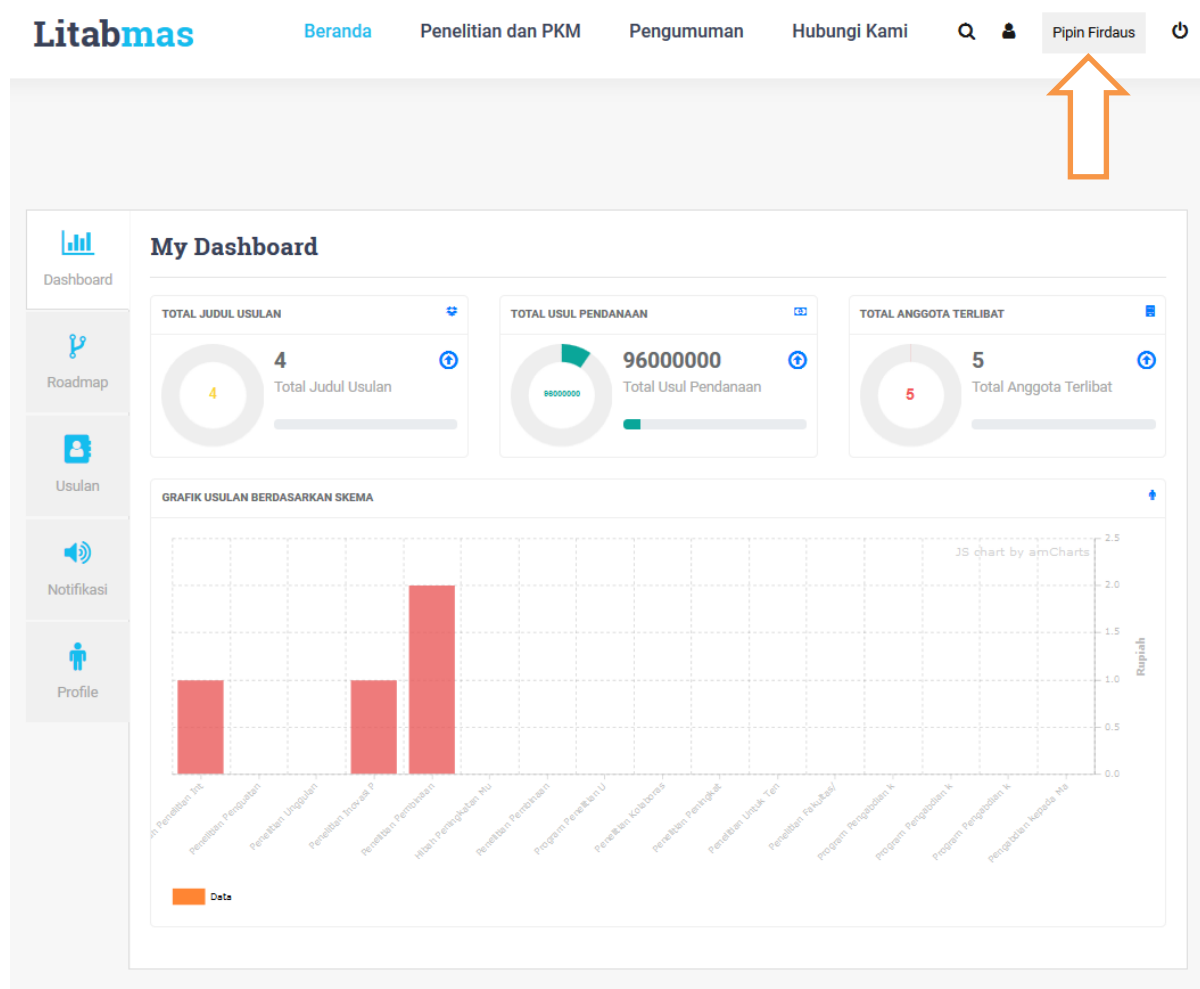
Litabmas

Beranda Penelitian dan PKM Pengumuman Hubungi Kami

Pipin Firdaus

Dashboard

Roadmap

Usulan

Notifikasi

Profile

My Dashboard

TOTAL JUDUL USULAN

4

4

Total Judul Usulan

TOTAL USUL PENDANAAN

96000000

96000000

Total Usul Pendanaan

TOTAL ANGGOTA TERLIBAT

5

5

Total Anggota Terlibat

GRAFIK USULAN BERDASARKAN SKEMA

JS chart by amCharts

2.5
2.0
1.5
1.0
0.5
0.0

Rupiah

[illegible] Penelitian Int
Penelitian Penguatan
Penelitian Unggulan
Penelitian Inovasi P
Penelitian Pembinaan
Hibah Peningkatan Mu
Penelitian Pembinaan
Program Penelitian U
Penelitian Kolaboras
Penelitian Peningkat
Penelitian Untuk Ten
Penelitian Fakultas/
Program Pengabdian k
Program Pengabdian k
Program Pengabdian k
Pengabdian kepada Ma

Data